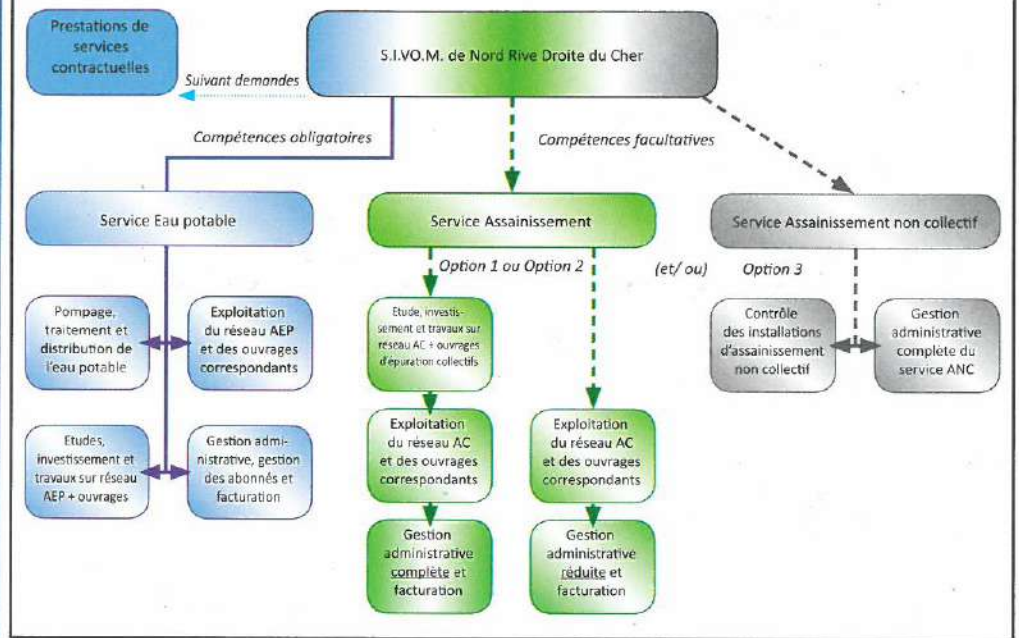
Prestations de services contractuelles

S.I.VO.M. de Nord Rive Droite du Cher

Suivant demandes

Compétences obligatoires

Compétences facultatives

Service Eau potable

Service Assainissement

Service Assainissement non collectif

Option 1 ou Option 2

(et/ ou)

Option 3

Pompage, traitement et distribution de l'eau potable

Exploitation du réseau AEP et des ouvrages correspondants

Etude, investissement et travaux sur réseau AC + ouvrages d'épuration collectifs

Contrôle des installations d'assainissement non collectif

Gestion administrative complète du service ANC

Etudes, investissement et travaux sur réseau AEP + ouvrages

Gestion administrative, gestion des abonnés et facturation

Exploitation du réseau AC et des ouvrages correspondants

Exploitation du réseau AC et des ouvrages correspondants

Gestion administrative complète et facturation

Gestion administrative réduite et facturation